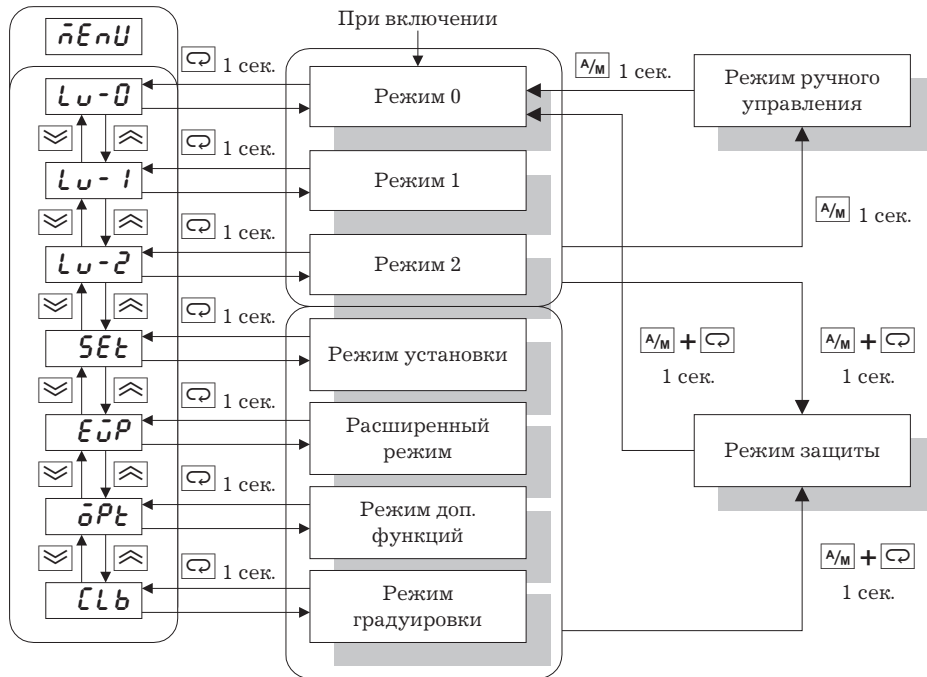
При включении

$\bar{n}EnU$

1 сек.

$Lv$-$0$

Режим 0

A/M 1 сек.

Режим ручного управления

1 сек.

$Lv$-$1$

Режим 1

A/M 1 сек.

1 сек.

$Lv$-$2$

Режим 2

1 сек.

$SEt$

Режим установки

A/M + 1 сек.

A/M + 1 сек.

1 сек.

$E\bar{u}P$

Расширенный режим

Режим защиты

1 сек.

$\bar{o}Pt$

Режим доп. функций

1 сек.

$CLb$

Режим градуировки

A/M + 1 сек.